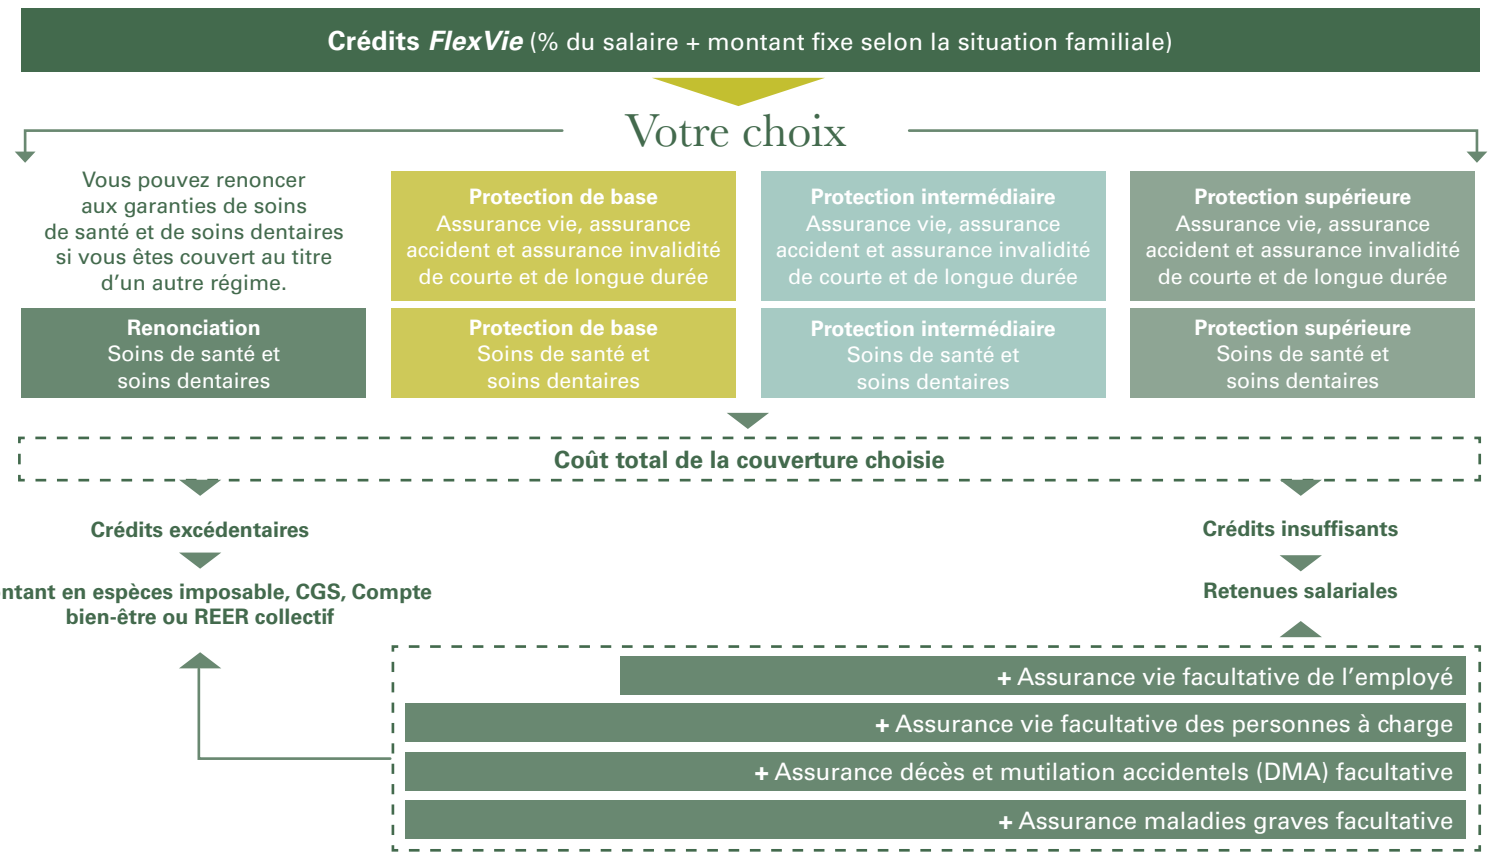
Crédits FlexVie (% du salaire + montant fixe selon la situation familiale)

Votre choix

Vous pouvez renoncer aux garanties de soins de santé et de soins dentaires si vous êtes couvert au titre d'un autre régime.

Protection de base
Assurance vie, assurance accident et assurance invalidité de courte et de longue durée

Protection intermédiaire
Assurance vie, assurance accident et assurance invalidité de courte et de longue durée

Protection supérieure
Assurance vie, assurance accident et assurance invalidité de courte et de longue durée

Renonciation
Soins de santé et soins dentaires

Protection de base
Soins de santé et soins dentaires

Protection intermédiaire
Soins de santé et soins dentaires

Protection supérieure
Soins de santé et soins dentaires

Coût total de la couverture choisie

Crédits excédentaires

ntant en espèces imposable, CGS, Compte bien-être ou REER collectif

Crédits insuffisants

Retenues salariales

+ Assurance vie facultative de l'employé

+ Assurance vie facultative des personnes à charge

+ Assurance décès et mutilation accidentels (DMA) facultative

+ Assurance maladies graves facultative